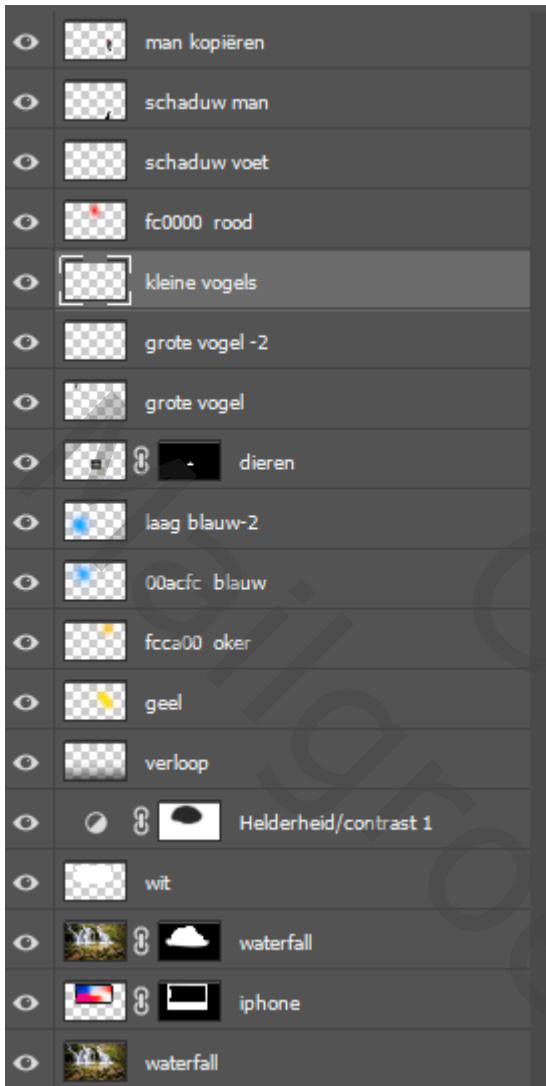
man kopiëren
schaduw man
schaduw voet
fc0000 rood
kleine vogels
grote vogel -2
grote vogel
dieren
laag blauw-2
00acfc blauw
fcca00 oker
geel
verloop
Helderheid/contrast 1
wit
waterfall
iphone
waterfall